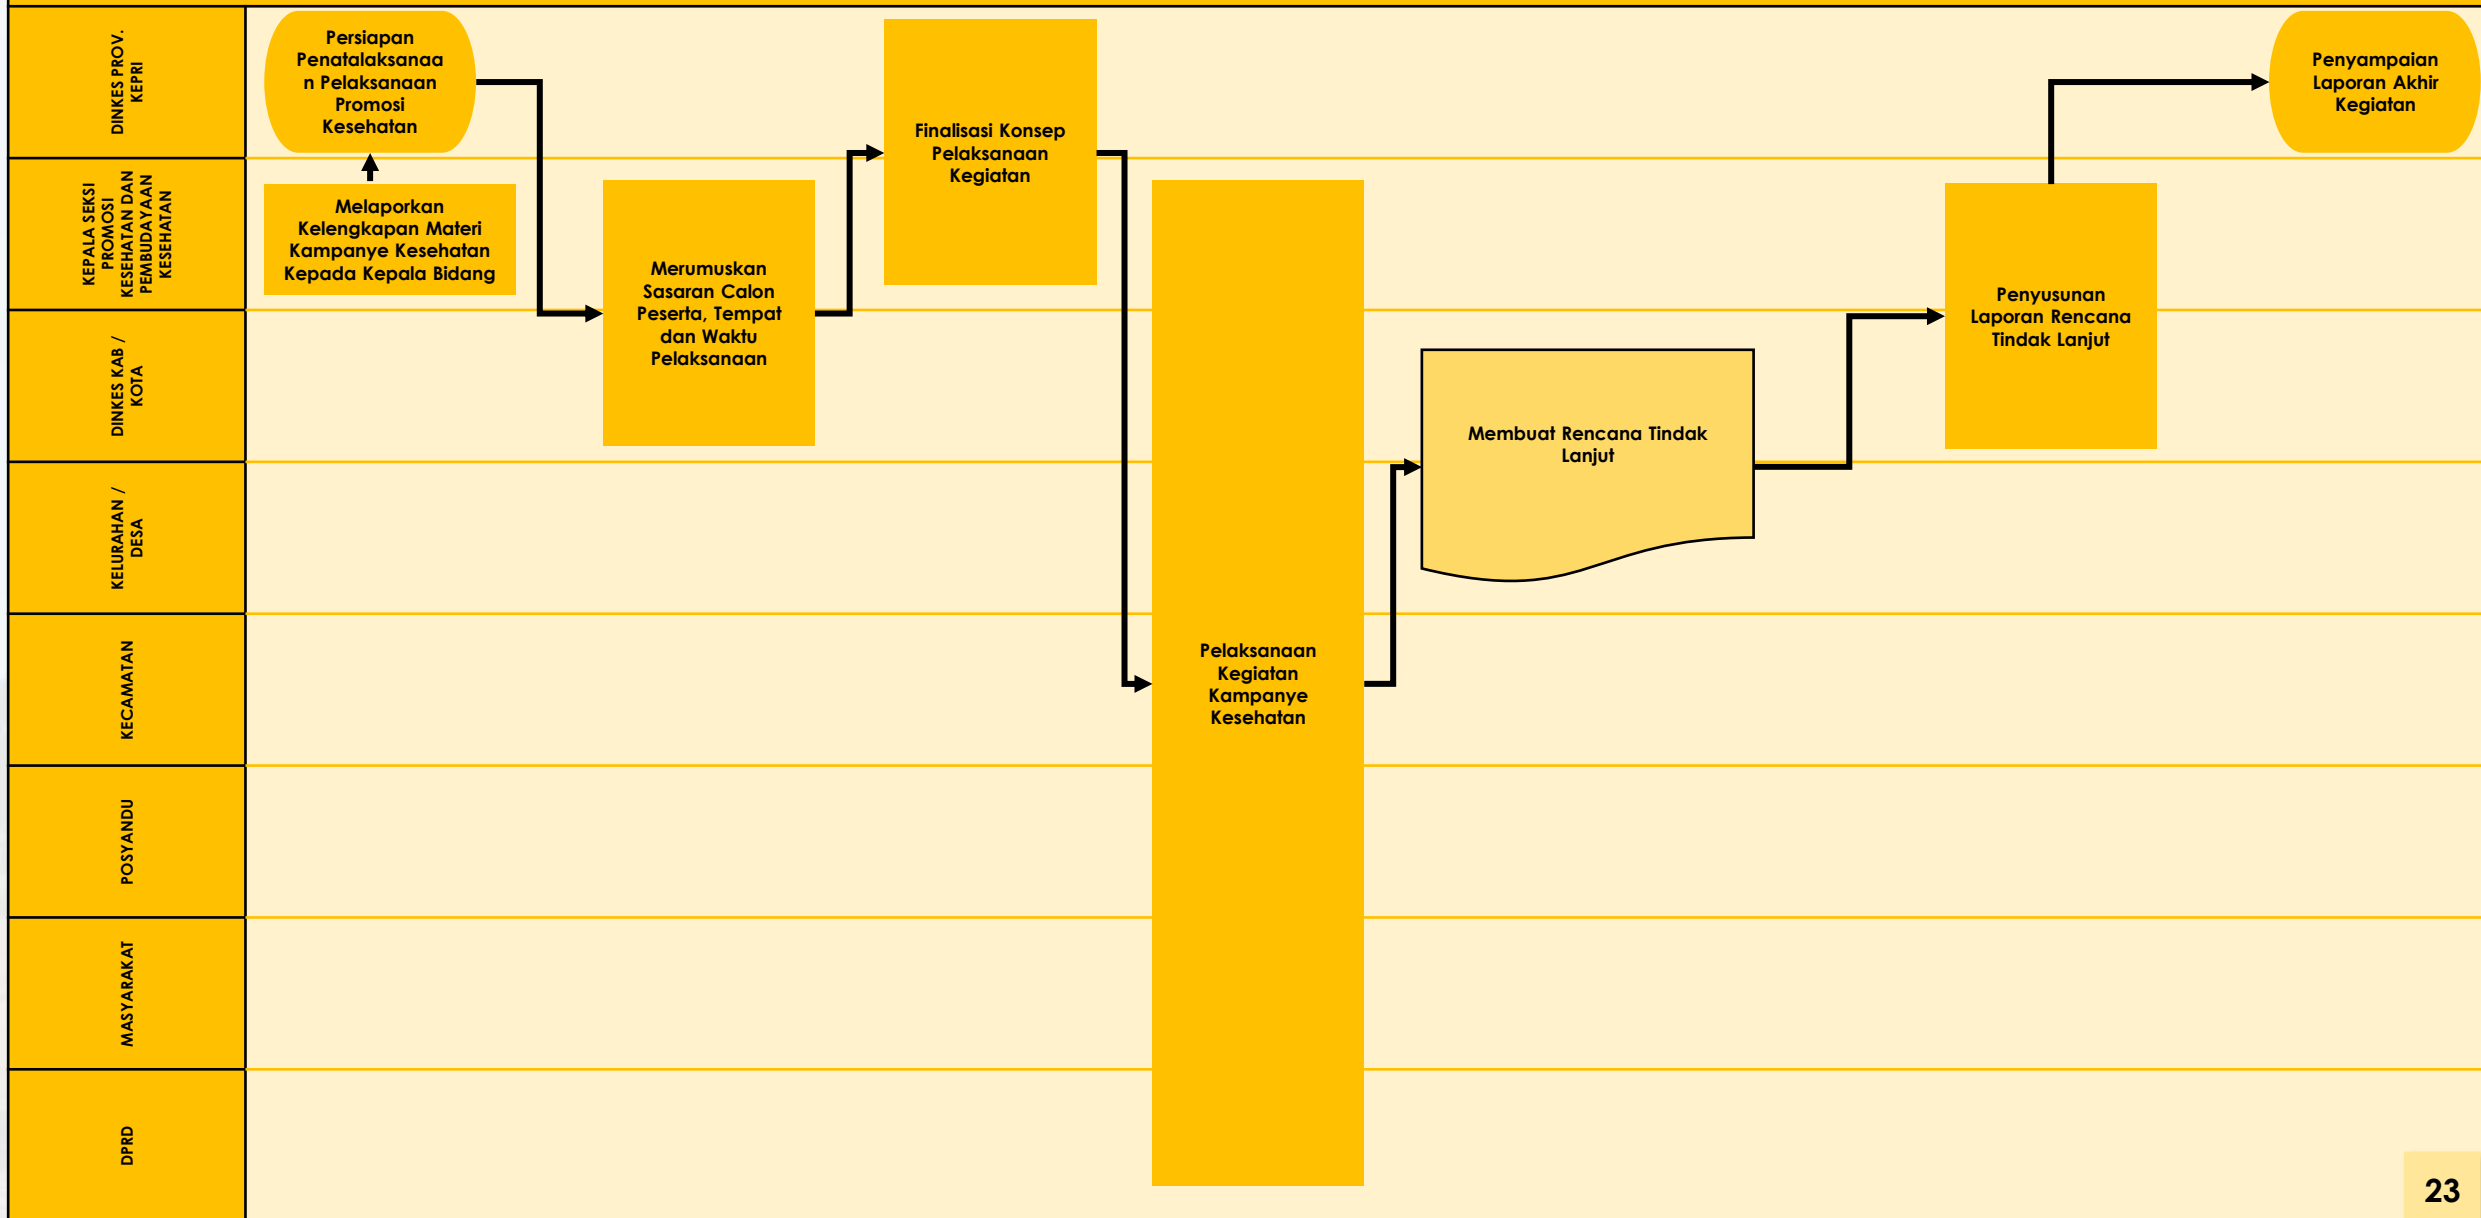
DINKES PROV. KEPRI

KEPALA SEKSI PROMOSI KESEHATAN DAN PEMBUDAYAAN KESEHATAN

DINKES KAB / KOTA

KELURAHAN / DESA

KECAMATAN

POSYANDU

MASYARAKAT

DPRD

Persiapan Penatalaksanaan Pelaksanaan Promosi Kesehatan

Melaporkan Kelengkapan Materi Kampanye Kesehatan Kepada Kepala Bidang

Merumuskan Sasaran Calon Peserta, Tempat dan Waktu Pelaksanaan

Finalisasi Konsep Pelaksanaan Kegiatan

Pelaksanaan Kegiatan Kampanye Kesehatan

Membuat Rencana Tindak Lanjut

Penyusunan Laporan Rencana Tindak Lanjut

Penyampaian Laporan Akhir Kegiatan

23